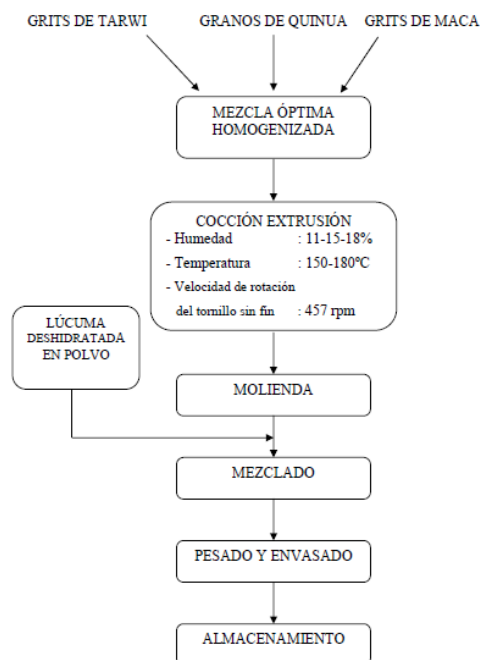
GRITS DE TARWI
GRANOS DE QUINUA
GRITS DE MACA

MEZCLA ÓPTIMA HOMOGENIZADA

COCCIÓN EXTRUSIÓN
- Humedad : 11-15-18%
- Temperatura : 150-180°C
- Velocidad de rotación del tornillo sin fin : 457 rpm

LÚCUMA DESHIDRATADA EN POLVO

MOLIENDA

MEZCLADO

PESADO Y ENVASADO

ALMACENAMIENTO